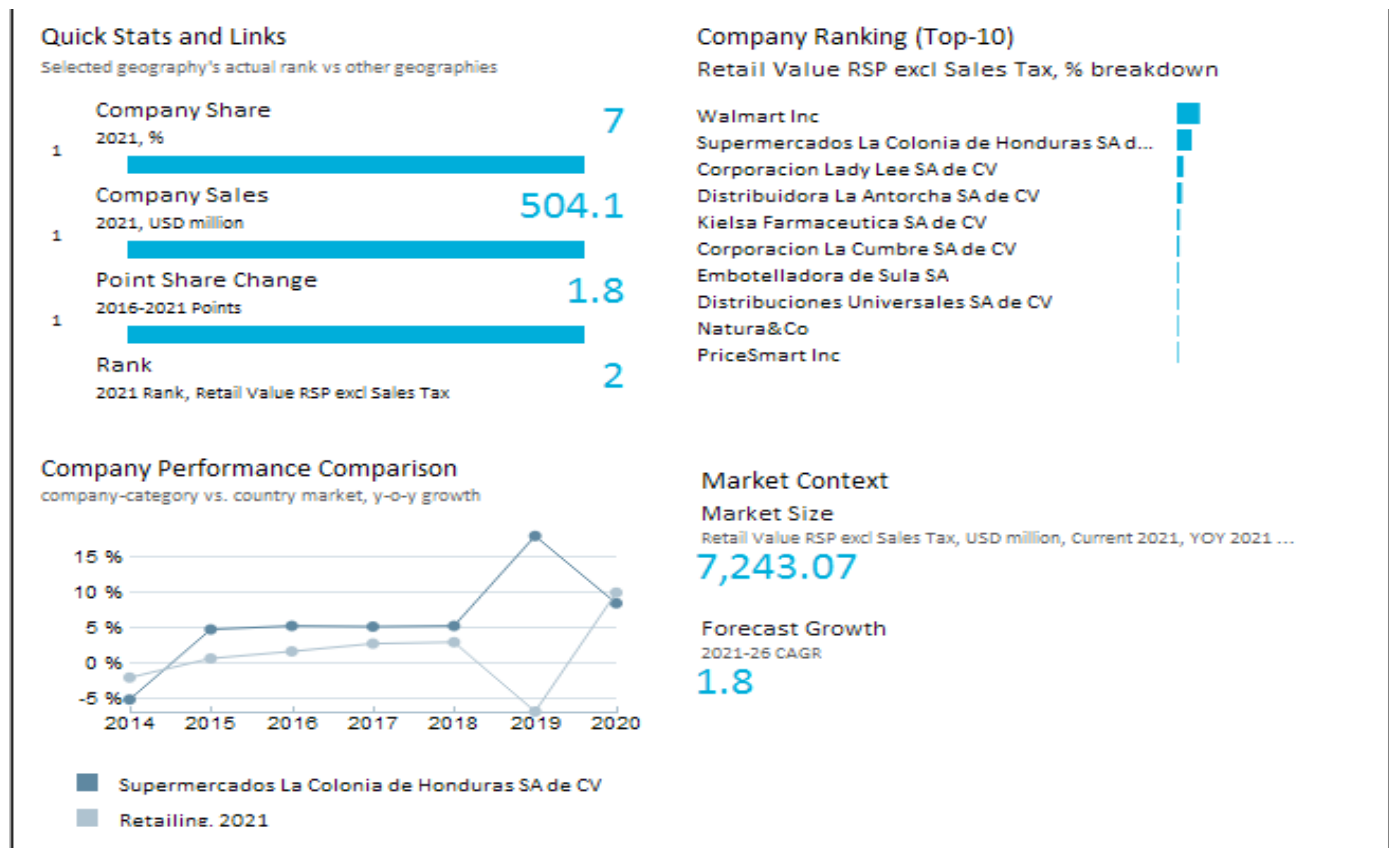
Quick Stats and Links
Selected geography's actual rank vs other geographies

Company Share
2021, %
1
7

Company Sales
2021, USD million
1
504.1

Point Share Change
2016-2021 Points
1
1.8

Rank
2021 Rank, Retail Value RSP excl Sales Tax
2

Company Ranking (Top-10)
Retail Value RSP excl Sales Tax, % breakdown

Walmart Inc
Supermercados La Colonia de Honduras SA d...
Corporacion Lady Lee SA de CV
Distribuidora La Antorcha SA de CV
Kielsa Farmaceutica SA de CV
Corporacion La Cumbre SA de CV
Embotelladora de Sula SA
Distribuciones Universales SA de CV
Natura&Co
PriceSmart Inc

Company Performance Comparison
company-category vs. country market, y-o-y growth

15 %
10 %
5 %
0 %
-5 %
2014 2015 2016 2017 2018 2019 2020

Supermercados La Colonia de Honduras SA de CV
Retailing, 2021

Market Context
Market Size
Retail Value RSP excl Sales Tax, USD million, Current 2021, YOY 2021 ...
7,243.07

Forecast Growth
2021-26 CAGR
1.8